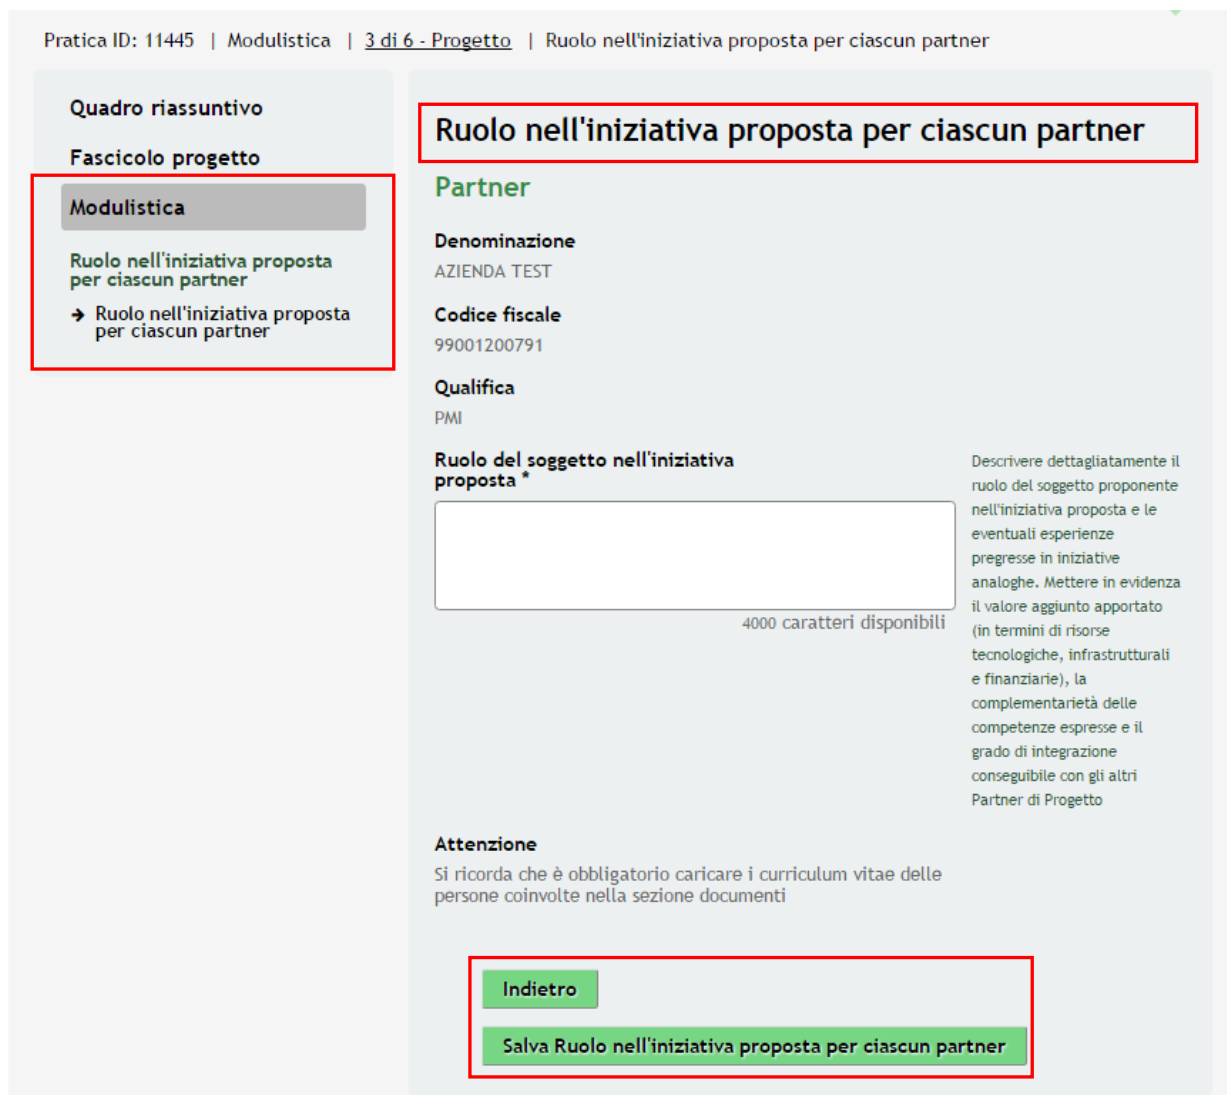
Pratica ID: 11445 | Modulistica | 3 di 6 - Progetto | Ruolo nell'iniziativa proposta per ciascun partner

Quadro riassuntivo

Fascicolo progetto

Modulistica

Ruolo nell'iniziativa proposta per ciascun partner

→ Ruolo nell'iniziativa proposta per ciascun partner

Ruolo nell'iniziativa proposta per ciascun partner

Partner

Denominazione

AZIENDA TEST

Codice fiscale

99001200791

Qualifica

PMI

Ruolo del soggetto nell'iniziativa proposta *

4000 caratteri disponibili

Descrivere dettagliatamente il ruolo del soggetto proponente nell'iniziativa proposta e le eventuali esperienze pregresse in iniziative analoghe. Mettere in evidenza il valore aggiunto apportato (in termini di risorse tecnologiche, infrastrutturali e finanziarie), la complementarietà delle competenze espresse e il grado di integrazione conseguibile con gli altri Partner di Progetto

Attenzione

Si ricorda che è obbligatorio caricare i curriculum vitae delle persone coinvolte nella sezione documenti

Indietro

Salva Ruolo nell'iniziativa proposta per ciascun partner